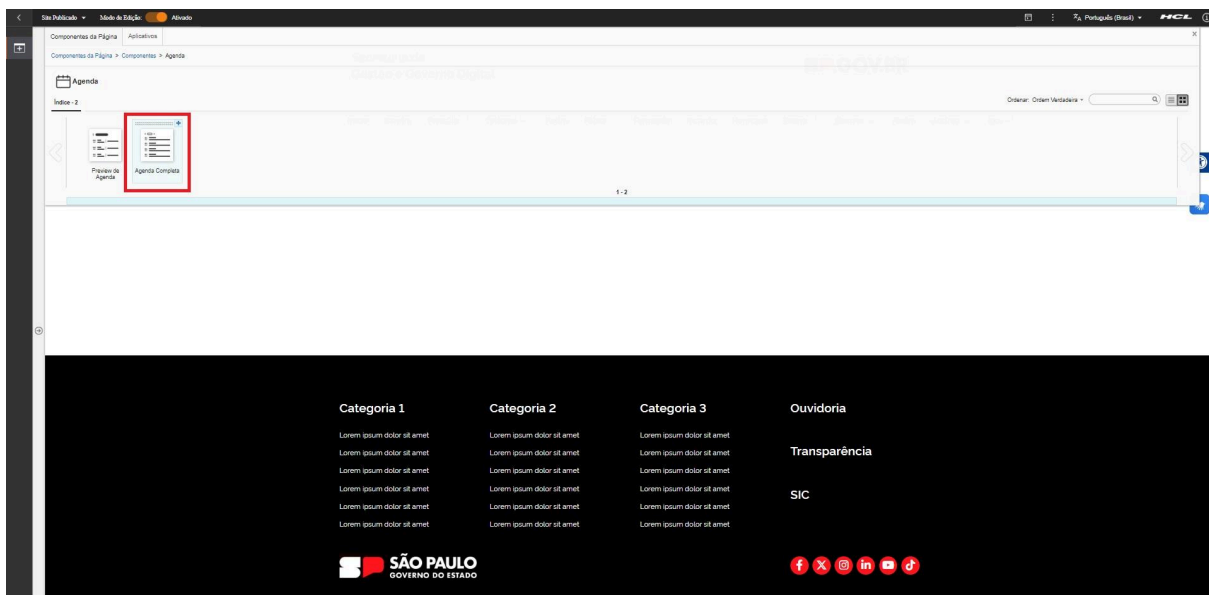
Site Publicado Modo de Edição: Ativado

Português (Brasil) HCL

Componentes da Página Aplicativos

Componentes da Página > Componentes > Agenda

Agenda

Índice - 2

Ordenar: Ordem Verdadeira

Preview de Agenda

Agenda Completa

1 - 2

Categoria 1
Lorem ipsum dolor sit amet
Lorem ipsum dolor sit amet
Lorem ipsum dolor sit amet
Lorem ipsum dolor sit amet
Lorem ipsum dolor sit amet
Lorem ipsum dolor sit amet

Categoria 2
Lorem ipsum dolor sit amet
Lorem ipsum dolor sit amet
Lorem ipsum dolor sit amet
Lorem ipsum dolor sit amet
Lorem ipsum dolor sit amet
Lorem ipsum dolor sit amet

Categoria 3
Lorem ipsum dolor sit amet
Lorem ipsum dolor sit amet
Lorem ipsum dolor sit amet
Lorem ipsum dolor sit amet
Lorem ipsum dolor sit amet
Lorem ipsum dolor sit amet

Ouvidoria

Transparência

SIC

SÃO PAULO
GOVERNO DO ESTADO